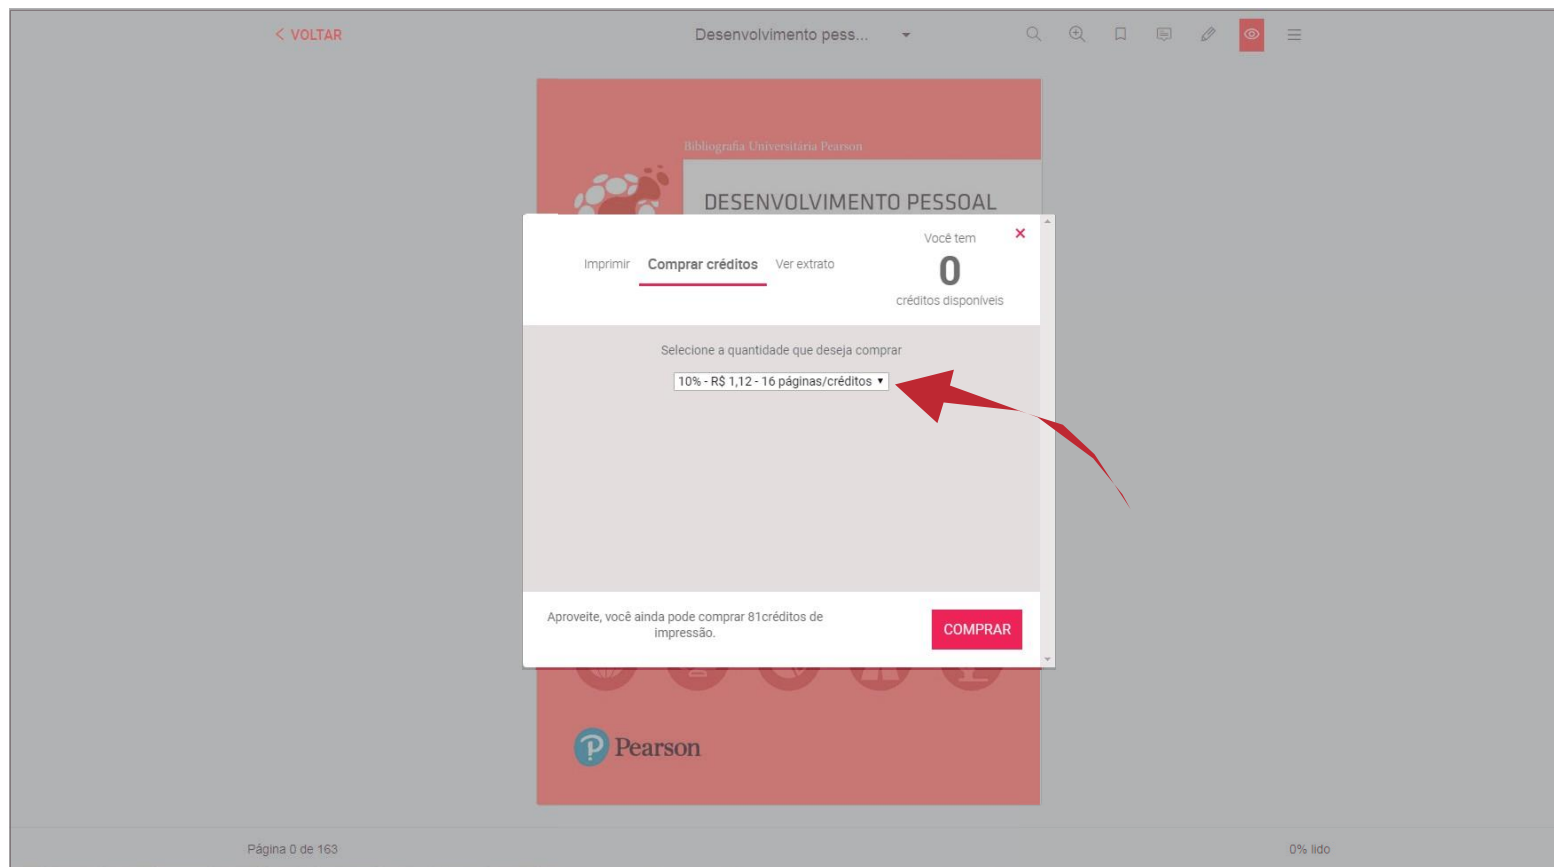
< VOLTAR

Desenvolvimento pess...

Bibliografia Universitária Pearson

DESENVOLVIMENTO PESSOAL

Imprimir Comprar créditos Ver extrato

Você tem
0
créditos disponíveis

×

Selecione a quantidade que deseja comprar

10% - R$ 1,12 - 16 páginas/créditos ▾

Aproveite, você ainda pode comprar 81créditos de impressão.

COMPRAR

Pearson

Página 0 de 163

0% lido